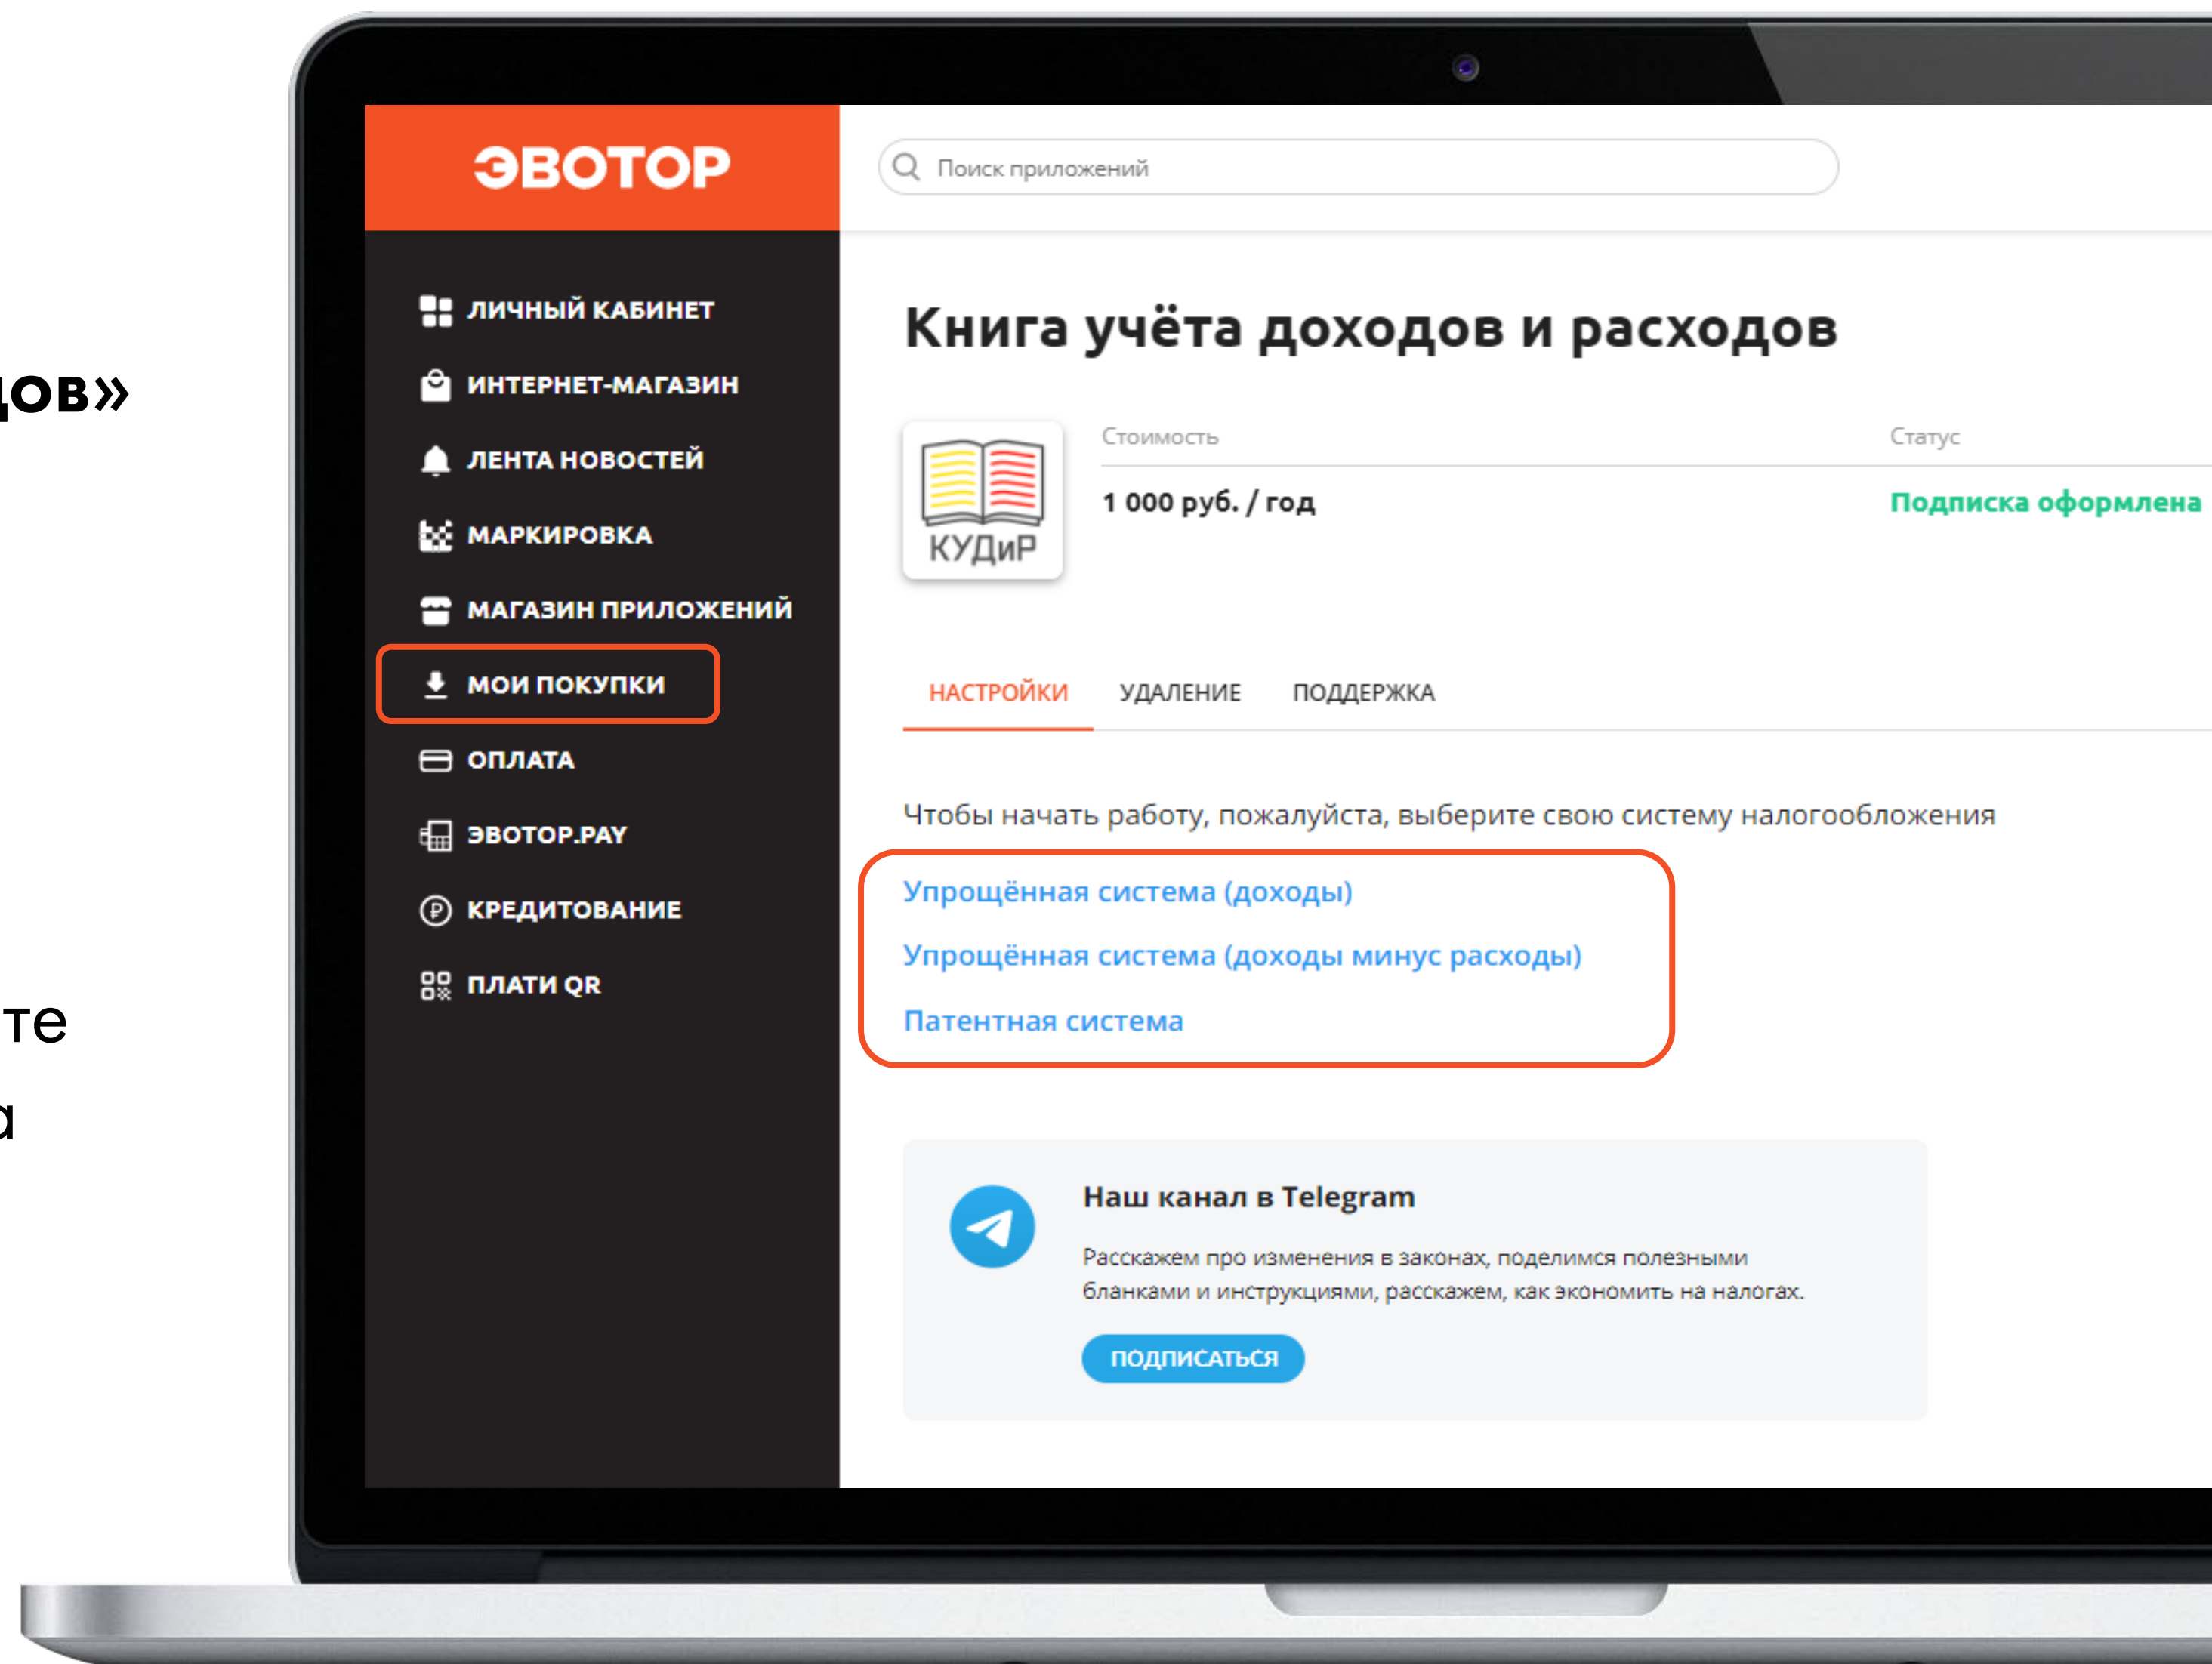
дов»

те

а

ЭВОТОР

Поиск приложений

ЛИЧНЫЙ КАБИНЕТ
ИНТЕРНЕТ-МАГАЗИН
ЛЕНТА НОВОСТЕЙ
МАРКИРОВКА
МАГАЗИН ПРИЛОЖЕНИЙ
МОИ ПОКУПКИ
ОПЛАТА
ЭВОТОР.PAY
КРЕДИТОВАНИЕ
ПЛАТИ QR

Книга учёта доходов и расходов

КУДиР

Стоимость
1 000 руб. / год

Статус
Подписка оформлена

НАСТРОЙКИ УДАЛЕНИЕ ПОДДЕРЖКА

Чтобы начать работу, пожалуйста, выберите свою систему налогообложения

Упрощённая система (доходы)

Упрощённая система (доходы минус расходы)

Патентная система

Наш канал в Telegram

Расскажем про изменения в законах, поделимся полезными бланками и инструкциями, расскажем, как экономить на налогах.

ПОДПИСАТЬСЯ